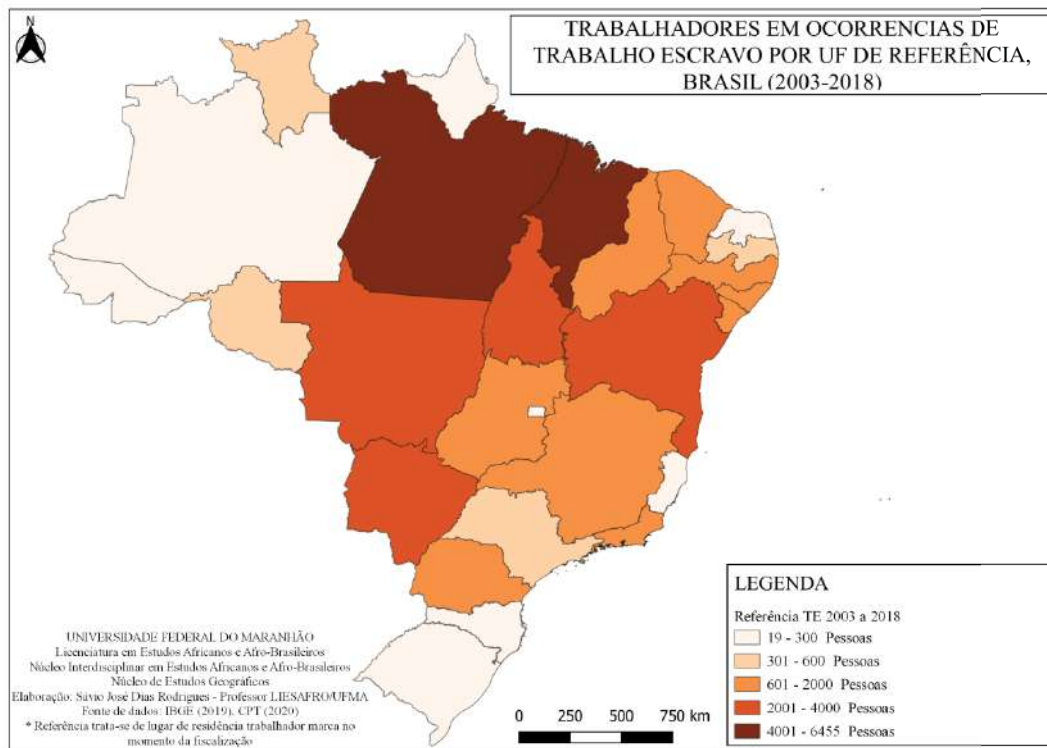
N

TRABALHADORES EM OCORRENCIAS DE TRABALHO ESCRAVO POR UF DE REFERÊNCIA, BRASIL (2003-2018)

LEGENDA

Referência TE 2003 a 2018

19 - 300 Pessoas

301 - 600 Pessoas

601 - 2000 Pessoas

2001 - 4000 Pessoas

4001 - 6455 Pessoas

0 250 500 750 km

UNIVERSIDADE FEDERAL DO MARANHÃO
Licenciatura em Estudos Africanos e Afro-Brasileiros
Núcleo Interdisciplinar em Estudos Africanos e Afro-Brasileiros
Núcleo de Estudos Geográficos
Elaboração: Sávio José Dias Rodrigues - Professor LIESAFRO/UFMA
Fonte de dados: IBGE (2019), CPT (2020)
* Referência trata-se de lugar de residência trabalhador marca no momento da fiscalização